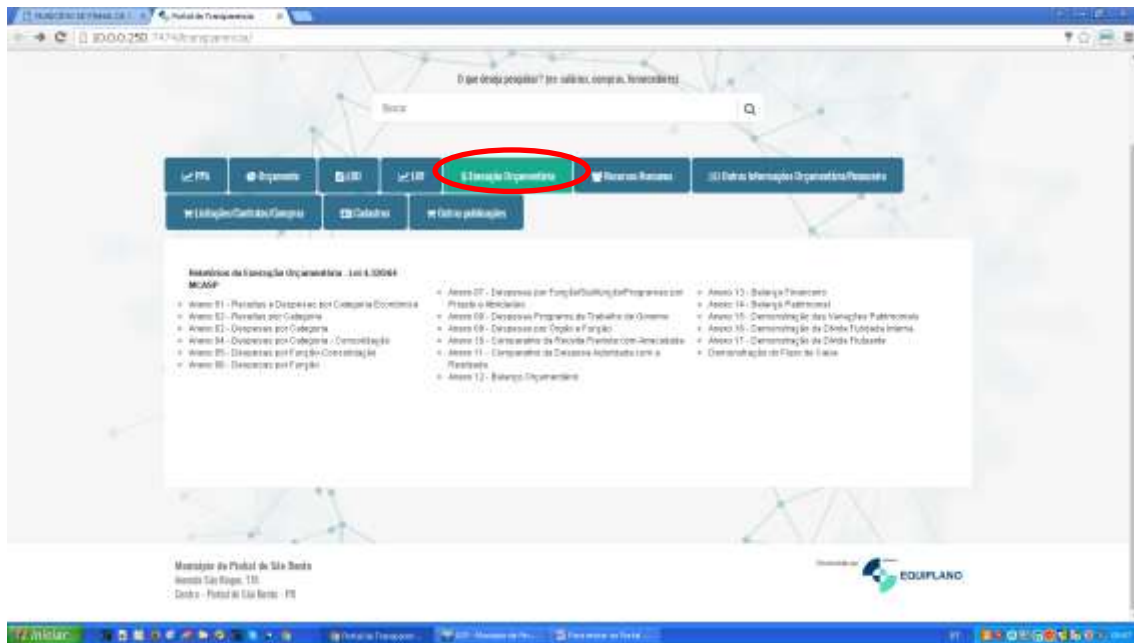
MUNICÍPIO DE PINHAL DE S × Portal da Transparência ×

10.0.0.250:7474/transparencia/

O que deseja pesquisar? (ex: salários, compras, fornecedores)

Busca

PPA | Orçamento | LDO | LOA | $ Execução Orçamentária | Recursos Humanos | Outras Informações Orçamentária/Financeira

Licitações/Contratos/Compras | Cadastros | Outras publicações

Relatórios da Execução Orçamentária - Lei 4.320/64 MCASP

- Anexo 01 - Receitas e Despesas por Categoria Econômica
- Anexo 02 - Receitas por Categoria
- Anexo 02 - Despesas por Categoria
- Anexo 04 - Despesas por Categoria - Consolidação
- Anexo 05 - Despesas por Função Consolidação
- Anexo 06 - Despesas por Função

- Anexo 07 - Despesas por Função/Subfunção/Programas por Projeto Atividade
- Anexo 08 - Despesas Programa de Trabalho de Governo
- Anexo 09 - Despesas por Órgão e Função
- Anexo 10 - Comparativo da Receita Prevista com Arrecadada
- Anexo 11 - Comparativo da Despesa Autorizada com a Realizada
- Anexo 12 - Balanço Orçamentário

- Anexo 13 - Balanço Financeiro
- Anexo 14 - Balanço Patrimonial
- Anexo 15 - Demonstração das Variações Patrimoniais
- Anexo 16 - Demonstração da Dívida Fundada Interna
- Anexo 17 - Demonstração da Dívida Flutuante
- Demonstração do Fluxo de Caixa

Município de Pinhal de São Bento
Avenida São Roque, 115
Centro - Pinhal de São Bento - PR

Desenvolvido por EQUIPLANO

Iniciar | Portal da Transparen... | Município de Pin... | Documento do Word...